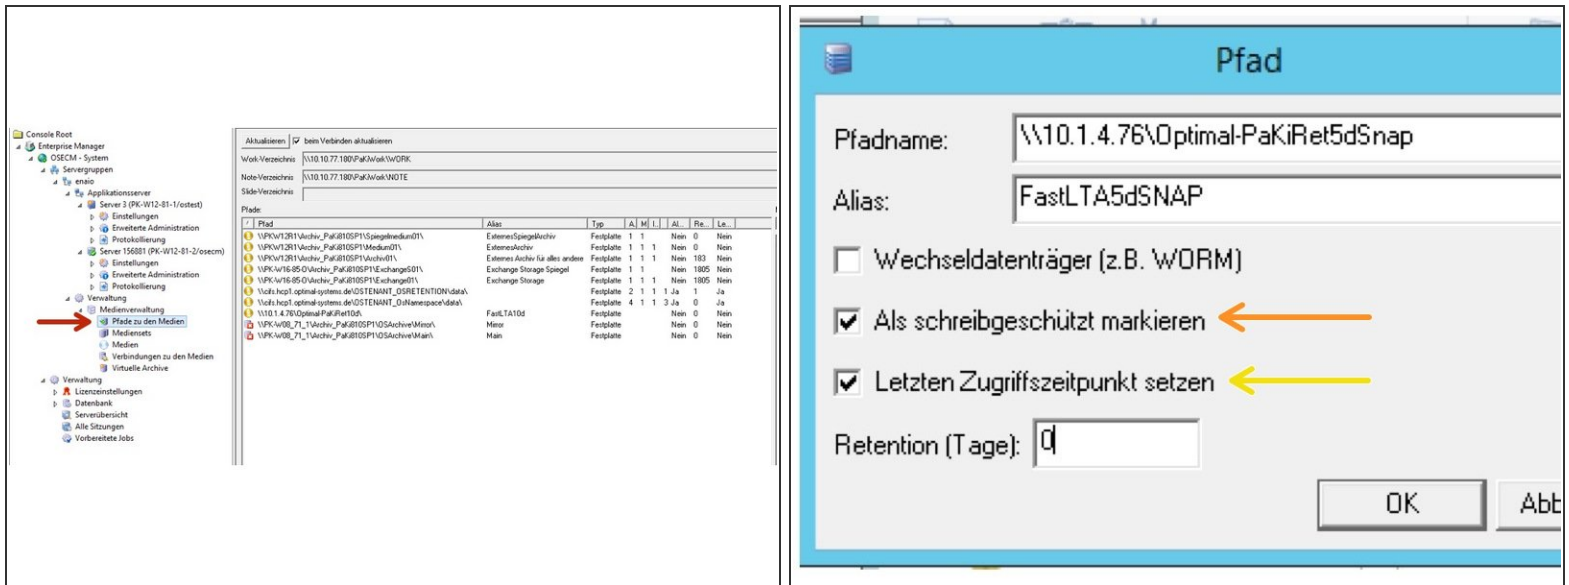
Console Root
Enterprise Manager
OSECM - System
Servergruppen
enaio
Applikationsserver
Server 3 (PK-W12-81-1/ostest)
Einstellungen
Erweiterte Administration
Protokollierung
Server 156881 (PK-W12-81-2/osecm)
Einstellungen
Erweiterte Administration
Protokollierung
Verwaltung
Medienverwaltung
Pfade zu den Medien
Mediensets
Medien
Verbindungen zu den Medien
Virtuelle Archive
Verwaltung
Lizenzeinstellungen
Datenbank
Serverübersicht
Alle Sitzungen
Vorbereitete Jobs

Aktualisieren | beim Verbinden aktualisieren
Work-Verzeichnis \\10.10.77.180\PaKiWork\WORK
Note-Verzeichnis \\10.10.77.180\PaKiWork\NOTE
Slide-Verzeichnis
Pfade:

| Pfad | Alias | Typ | A. | M. | I. | Al. | Re. | Le. |
|---|---|---|---|---|---|---|---|---|
| \\PKW12R1\Archiv_PaKi810SP1\Spiegelmedium01\ | ExternesSpiegelArchiv | Festplatte | 1 | 1 | | Nein | 0 | Nein |
| \\PKW12R1\Archiv_PaKi810SP1\Medium01\ | ExternesArchiv | Festplatte | 1 | 1 | 1 | Nein | 0 | Nein |
| \\PKW12R1\Archiv_PaKi810SP1\Archiv01\ | Externes Archiv für alles andere | Festplatte | 1 | 1 | 1 | Nein | 183 | Nein |
| \\PK-W16-85-0\Archiv_PaKi810SP1\Exchange501\ | Exchange Storage Spiegel | Festplatte | 1 | 1 | | Nein | 1805 | Nein |
| \\PK-W16-85-0\Archiv_PaKi810SP1\Exchange01\ | Exchange Storage | Festplatte | 1 | 1 | 1 | Nein | 1805 | Nein |
| \\cifs.hcp1.optimal-systems.de\OSTENANT_OSRETENTION\data\ | | Festplatte | 2 | 1 | 1 | 1 Ja | 1 | Ja |
| \\cifs.hcp1.optimal-systems.de\OSTENANT_OsNamespace\data\ | | Festplatte | 4 | 1 | 1 | 3 Ja | 0 | Ja |
| \\10.1.4.76\Optimal-PaKiRet10d\ | FastLTA10d | Festplatte | | | | Nein | 0 | Nein |
| \\PK-W08_71_1\Archiv_PaKi810SP1\OSArchive\Mirror\ | Mirror | Festplatte | | | | Nein | 0 | Nein |
| \\PK-W08_71_1\Archiv_PaKi810SP1\OSArchive\Main\ | Main | Festplatte | | | | Nein | 0 | Nein |

Pfad
Pfadname: \\10.1.4.76\Optimal-PaKiRet5dSnap
Alias: FastLTA5dSNAP
Wechseldatenträger (z.B. WORM)
Als schreibgeschützt markieren
Letzten Zugriffszeitpunkt setzen
Retention (Tage): 0
OK
Abb